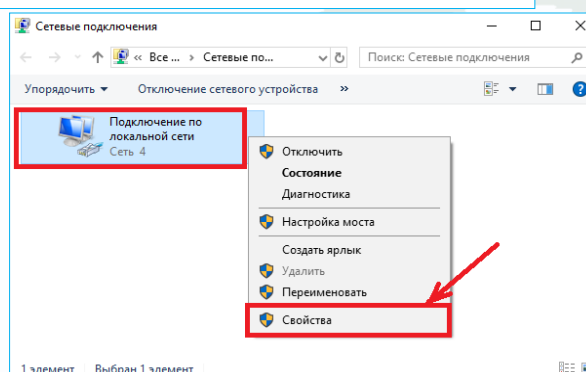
Сетевые подключения

« Все ... › Сетевые по...

Поиск: Сетевые подключения

Упорядочить ▾ Отключение сетевого устройства »

Подключение по локальной сети
Сеть 4

Отключить
Состояние
Диагностика
Настройка моста
Создать ярлык
Удалить
Переименовать
Свойства

1 элемент Выбран 1 элемент